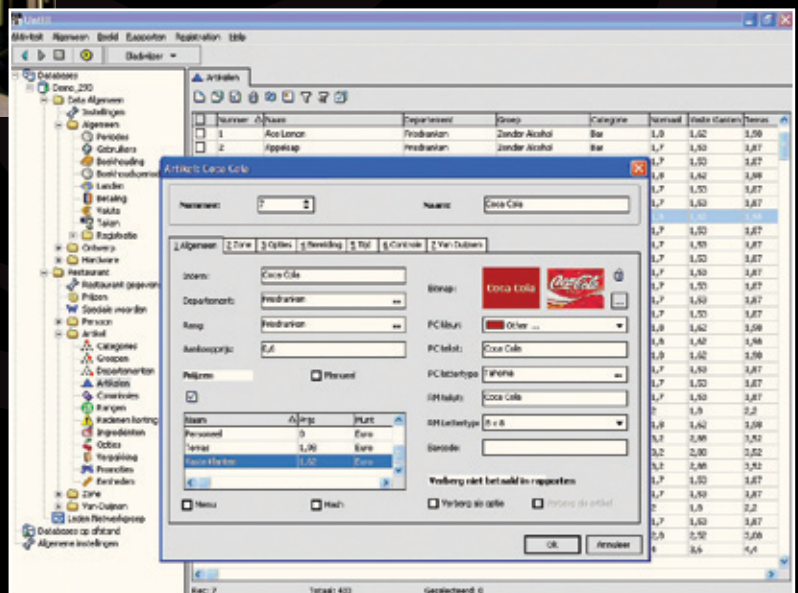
Untill

Afdrukken Algemeen Beeld Rapporten Registration Help

Bladeren

Databases
Demo_250
Data Algemeen
Instellingen
Algemeen
Periodes
Gebruikers
Boekhouding
Boekhoudperiode
Landen
Betaling
Valuta
Talen
Rapportage
Ontwerp
Hardware
Restaurant
Restaurant gegevens
Prijzen
Speciale woorden
Personen
Artikel
Categories
Groepen
Departementen
Artikelen
Conversies
Rangen
Kadenen korting
Ingredienten
Opties
Verpakking
Promoties
Eenheden
Zone
Van-Duijnen
Leden Netwerkgroep
Databases op afstand
Algemene instellingen

Artikelen

| | Nummer | Naam | Departement | Groep | Categorie | Normaal | Vaste Gasten | Terras |
|---|---|---|---|---|---|---|---|---|
| | 1 | Ace Lemon | Frisdranken | Zonder Alcohol | Bar | 1,8 | 1,62 | 1,98 |
| | 2 | Appelsap | Frisdranken | Zonder Alcohol | Bar | 1,7 | 1,53 | 1,87 |

Artikel: Coca Cola

Nummer: 7
Naam: Coca Cola

1 Algemeen | 2 Zone | 3 Opties | 4 Bestelling | 5 Tijd | 6 Controle | 7 Van Duijnen

Intern: Coca Cola
Departement: Frisdranken
Rang: Frisdranken
Aankoopprijs: 0,6
Prijzen
Plaatsend

| Naam | Prijs | Munt |
|---|---|---|
| Personeel | 0 | Euro |
| Terras | 1,98 | Euro |
| Vaste klanten | 1,62 | Euro |

Menu
Mash

Bitmap:
PC kleur: Other ...
PC tekst: Coca Cola
PC lettertype: Tahoma
RM tekst: Coca Cola
RM Lettertype: 8 x 8
Barcode:
Verberg niet betaald in rapporten
Verberg als optie
Verberg als artikel

Ok
Annuleer

Rec: 7 Totaal: 403 Geselecteerd: 0